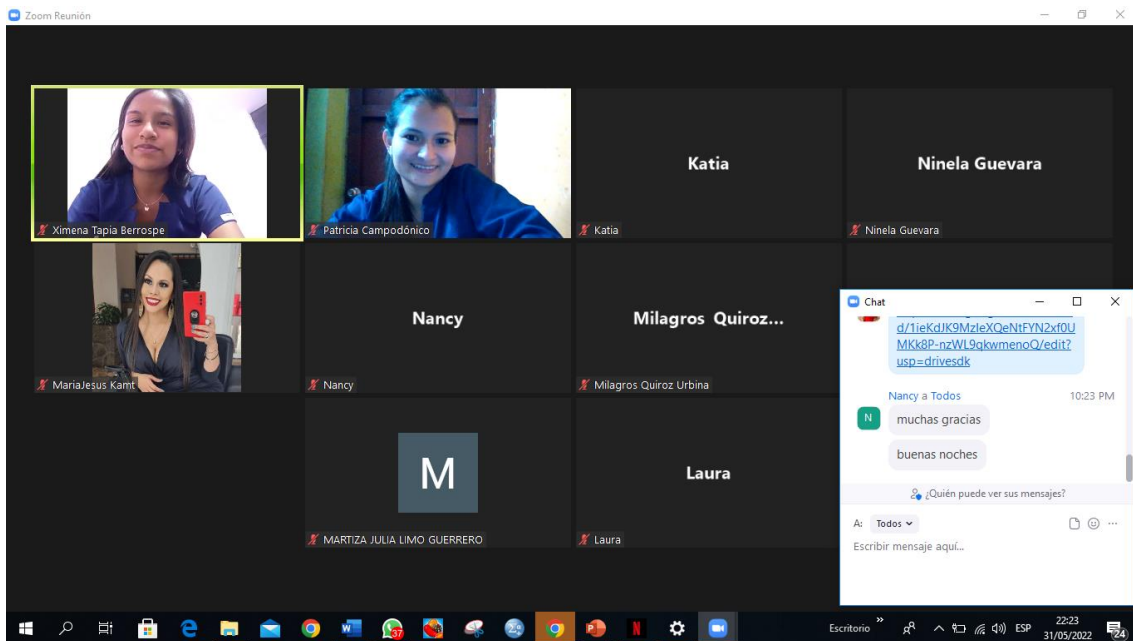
Zoom Reunión

Ximena Tapia Berrospe

Patricia Campodónico

Katia

Katia

Ninela Guevara

Ninela Guevara

MariaJesus Kamt

Nancy

Nancy

Milagros Quiroz...

Milagros Quiroz Urbina

M

MARTIZA JULIA LIMO GUERRERO

Laura

Laura

Chat

d/1ieKdJK9MzIeXQeNtFYN2xf0UMKk8P-nzWL9qkwmenoQ/edit?usp=drivesdk

Nancy a Todos

10:23 PM

N

muchas gracias

buenas noches

¿Quién puede ver sus mensajes?

A: Todos

Escribir mensaje aquí...

37

Escritorio

ESP

22:23
31/05/2022

24